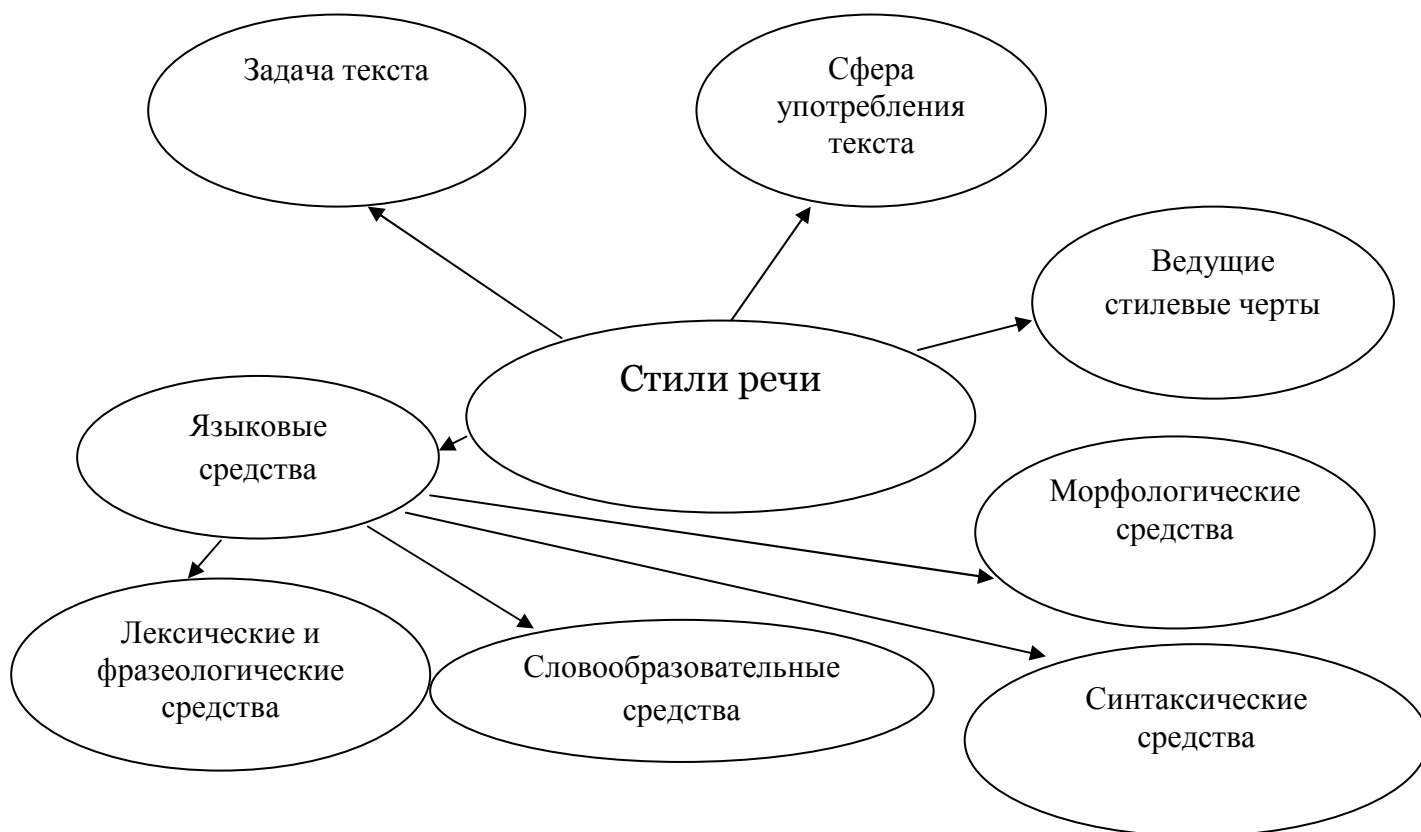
Задача текста

Сфера употребления текста

Ведущие стилевые черты

Стили речи

Языковые средства

Морфологические средства

Лексические и фразеологические средства

Словообразовательные средства

Синтаксические средства